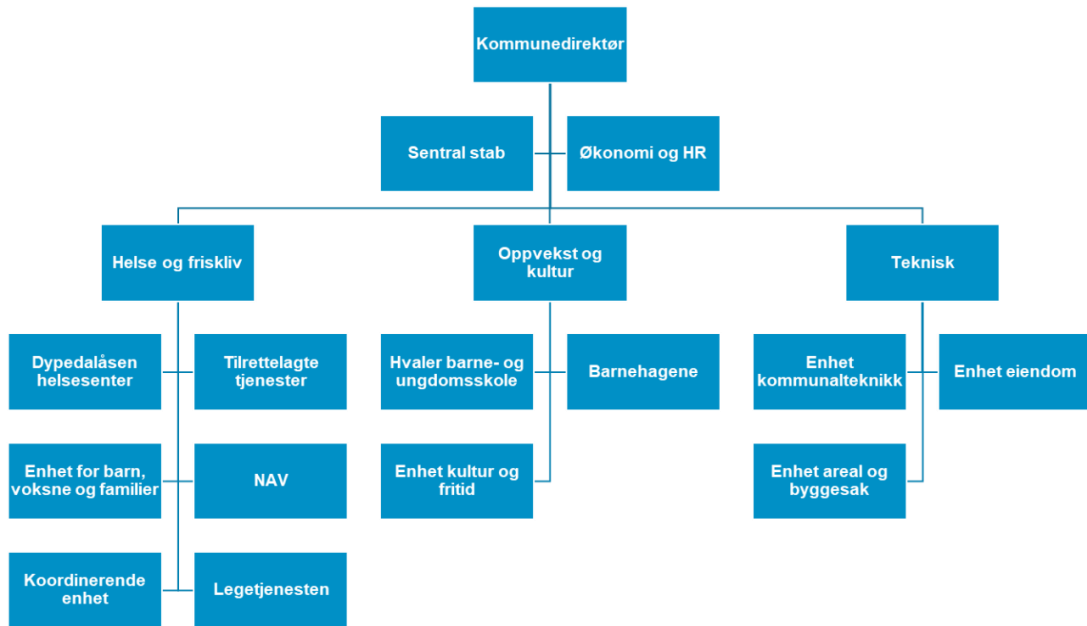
Kommunedirektør

Sentral stab

Økonomi og HR

Helse og friskliv

Oppvekst og kultur

Teknisk

Dypedalåsen helsesenter

Tilrettelagte tjenester

Enhet for barn, voksne og familier

NAV

Koordinerende enhet

Legetjenesten

Hvaler barne- og ungdomsskole

Barnehagene

Enhet kultur og fritid

Enhet kommunalteknikk

Enhet eiendom

Enhet areal og byggesak